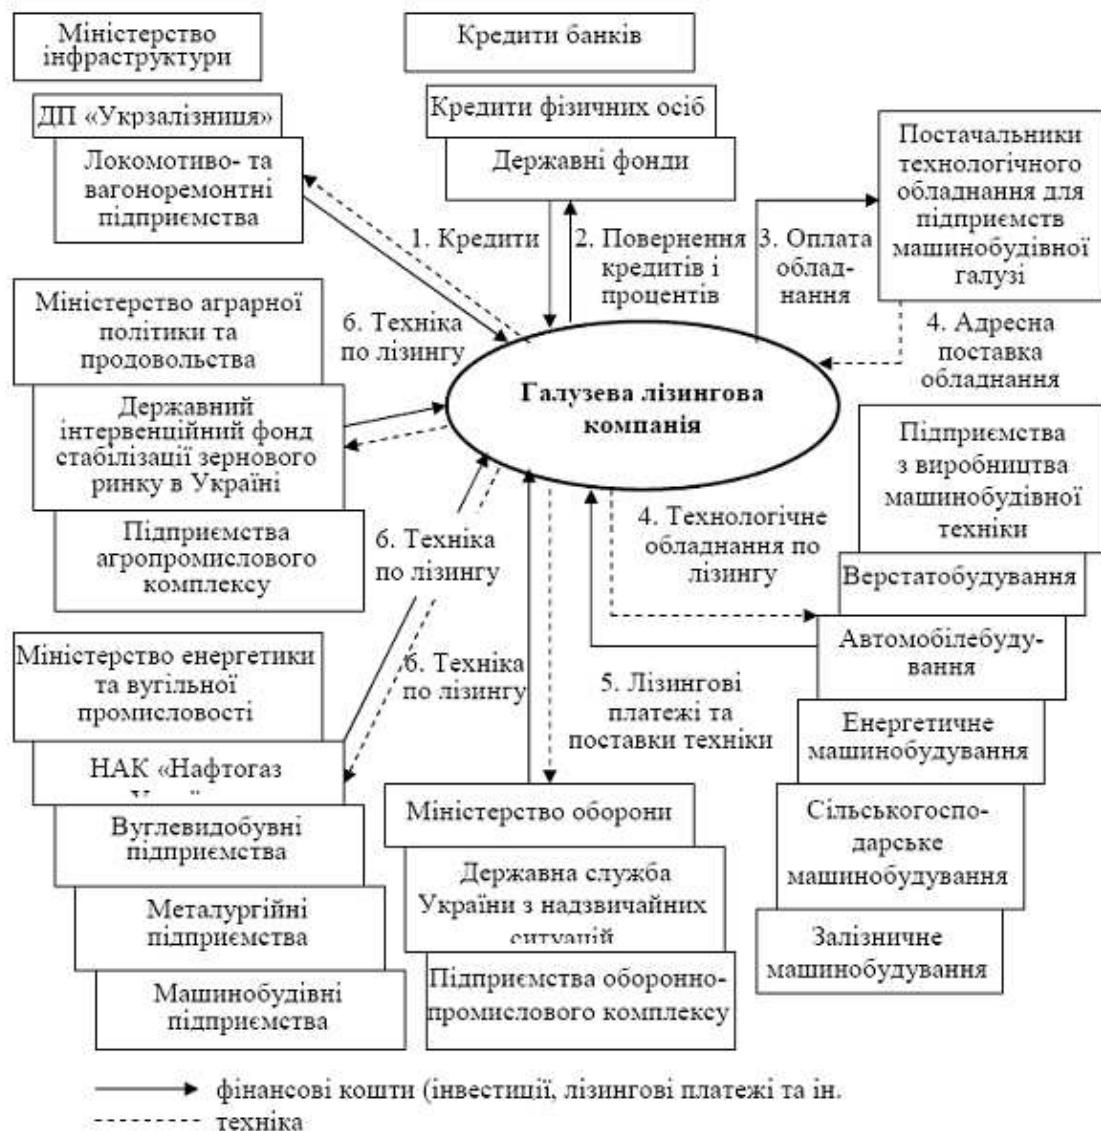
Міністерство інфраструктури

ДП «Укрзалізниця»

Локомотиво- та вагоноремонтні підприємства

Кредити банків

Кредити фізичних осіб

Державні фонди

Постачальники технологічного обладнання для підприємств машинобудівної галузі

1. Кредити

2. Повернення кредитів і процентів

3. Оплата облад-нання

4. Адресна поставка обладнання

Міністерство аграрної політики та продовольства

6. Техніка по лізингу

Галузева лізингова компанія

Державний інтервенційний фонд стабілізації зернового ринку в Україні

Підприємства агропромислового комплексу

6. Техніка по лізингу

4. Технологічне обладнання по лізингу

Підприємства з виробництва машинобудівної техніки

Верстатобудування

Автомобілебуду-вання

Міністерство енергетики та вугільної промисловості

6. Техніка по лізингу

5. Лізингові платежі та поставки техніки

НАК «Нафтогаз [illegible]

Енергетичне машинобудування

Вуглевидобувні підприємства

Міністерство оборони

Сільськогоспо-дарське машинобудування

Металургійні підприємства

Державна служба України з надзвичайних ситуацій

Залізничне машинобудування

Машинобудівні підприємства

Підприємства оборонно-промислового комплексу

фінансові кошти (інвестиції, лізингові платежі та ін.

техніка